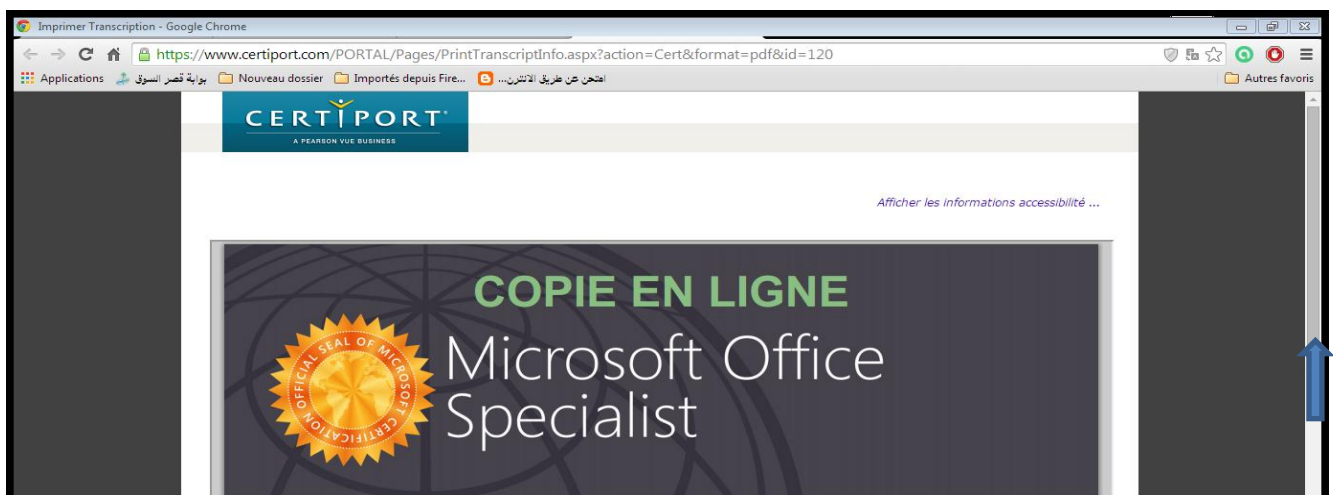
Imprimer Transcription - Google Chrome

https://www.certiport.com/PORTAL/Pages/PrintTranscriptInfo.aspx?action=Cert&format=pdf&id=120

Applications بوابة قصر السوق Nouveau dossier Importés depuis Fire... امتحن عن طريق الانترن... Autres favoris

CERTIPORT
A PEARSON VUE BUSINESS

Afficher les informations accessibilité ...

COPIE EN LIGNE

OFFICIAL SEAL OF MICROSOFT CERTIFICATION

Microsoft Office Specialist